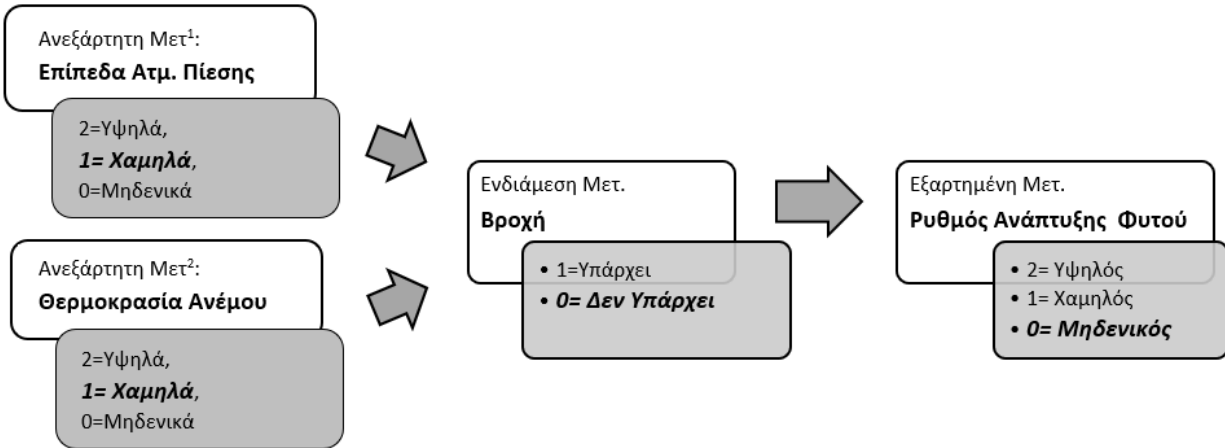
Ανεξάρτητη Μετ$^1$:
**Επίπεδα Ατμ. Πίεσης**

2=Υψηλά,
***1= Χαμηλά***,
0=Μηδενικά

Ανεξάρτητη Μετ$^2$:
**Θερμοκρασία Ανέμου**

2=Υψηλά,
***1= Χαμηλά***,
0=Μηδενικά

Ενδιάμεση Μετ.
**Βροχή**

• 1=Υπάρχει
• ***0= Δεν Υπάρχει***

Εξαρτημένη Μετ.
**Ρυθμός Ανάπτυξης Φυτού**

• 2= Υψηλός
• 1= Χαμηλός
• ***0= Μηδενικός***